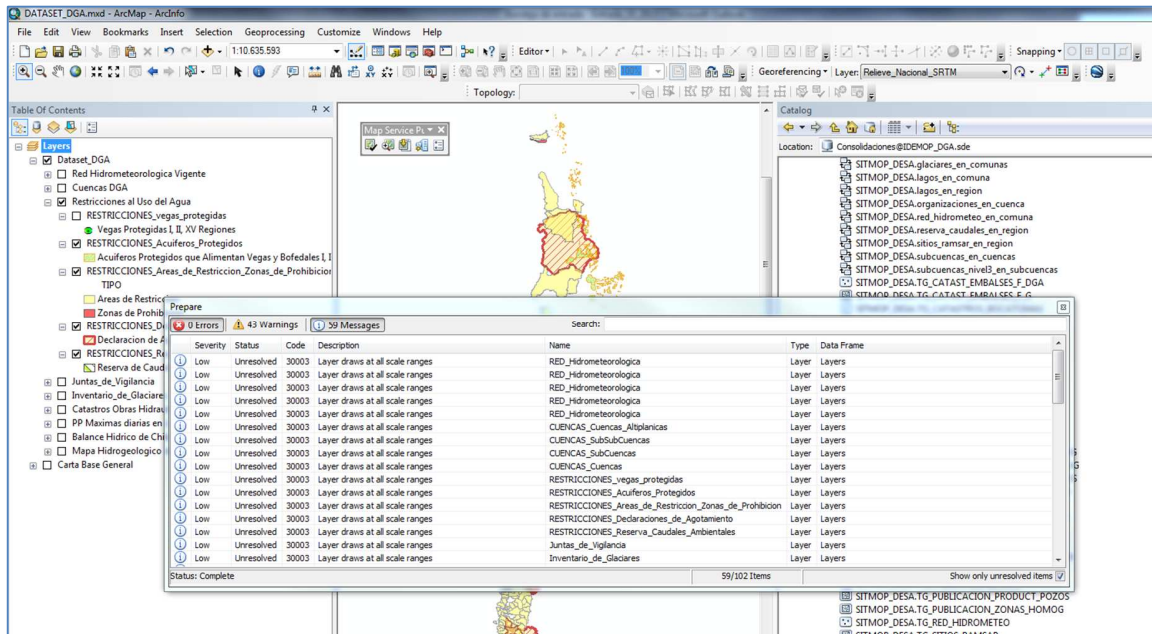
DATASET_DGA.mxd - ArcMap - ArcInfo

File Edit View Bookmarks Insert Selection Geoprocessing Customize Windows Help

1:10.635.593

Editor

Snapping

Georeferencing Layer: Relieve_Nacional_SRTM

Topology:

Table Of Contents

Layers
Dataset_DGA
Red Hidrometeorologica Vigente
Cuencas DGA
Restricciones al Uso del Agua
RESTRICCIONES_vegas_protegidas
Vegas Protegidas I, II, XV Regiones
RESTRICCIONES_Acuiferos_Protegidos
Acuiferos Protegidos que Alimentan Vegas y Bofedales I, I
RESTRICCIONES_Areas_de_Restriccion_Zonas_de_Prohibicion
TIPO
Areas de Restricc
Zonas de Prohib
RESTRICCIONES_De
Declaracion de A
RESTRICCIONES_Re
Reserva de Caud
Juntas_de_Vigilancia
Inventario_de_Glaciare
Catastros Obras Hidrau
PP Maximas diarias en
Balance Hidrico de Chi
Mapa Hidrogeologico
Carta Base General

Map Service Pu

Catalog

Location: Consolidaciones@IDEMOP_DGA.sde

SITMOP_DESA.glaciares_en_comunas
SITMOP_DESA.lagos_en_comuna
SITMOP_DESA.lagos_en_region
SITMOP_DESA.organizaciones_en_cuenca
SITMOP_DESA.red_hidrometeo_en_comuna
SITMOP_DESA.reserva_caudales_en_region
SITMOP_DESA.sitios_ramsar_en_region
SITMOP_DESA.subcuencas_en_cuencas
SITMOP_DESA.subcuencas_nivel3_en_subcuencas
SITMOP_DESA.TG_CATAST_EMBALSES_F_DGA
SITMOP_DESA.TG_CATAST_EMBALSES_F_G

Prepare

0 Errors | 43 Warnings | 59 Messages | Search:

| Severity | Status | Code | Description | Name | Type | Data Frame |
|---|---|---|---|---|---|---|
| Low | Unresolved | 30003 | Layer draws at all scale ranges | RED_Hidrometeorologica | Layer | Layers |
| Low | Unresolved | 30003 | Layer draws at all scale ranges | RED_Hidrometeorologica | Layer | Layers |
| Low | Unresolved | 30003 | Layer draws at all scale ranges | RED_Hidrometeorologica | Layer | Layers |
| Low | Unresolved | 30003 | Layer draws at all scale ranges | RED_Hidrometeorologica | Layer | Layers |
| Low | Unresolved | 30003 | Layer draws at all scale ranges | RED_Hidrometeorologica | Layer | Layers |
| Low | Unresolved | 30003 | Layer draws at all scale ranges | CUENCAS_Cuencas_Altiplanicas | Layer | Layers |
| Low | Unresolved | 30003 | Layer draws at all scale ranges | CUENCAS_SubSubCuencas | Layer | Layers |
| Low | Unresolved | 30003 | Layer draws at all scale ranges | CUENCAS_SubCuencas | Layer | Layers |
| Low | Unresolved | 30003 | Layer draws at all scale ranges | CUENCAS_Cuencas | Layer | Layers |
| Low | Unresolved | 30003 | Layer draws at all scale ranges | RESTRICCIONES_vegas_protegidas | Layer | Layers |
| Low | Unresolved | 30003 | Layer draws at all scale ranges | RESTRICCIONES_Acuiferos_Protegidos | Layer | Layers |
| Low | Unresolved | 30003 | Layer draws at all scale ranges | RESTRICCIONES_Areas_de_Restriccion_Zonas_de_Prohibicion | Layer | Layers |
| Low | Unresolved | 30003 | Layer draws at all scale ranges | RESTRICCIONES_Declaraciones_de_Agotamiento | Layer | Layers |
| Low | Unresolved | 30003 | Layer draws at all scale ranges | RESTRICCIONES_Reserva_Caudales_Ambientales | Layer | Layers |
| Low | Unresolved | 30003 | Layer draws at all scale ranges | Juntas_de_Vigilancia | Layer | Layers |
| Low | Unresolved | 30003 | Layer draws at all scale ranges | Inventario_de_Glaciares | Layer | Layers |

Status: Complete | 59/102 Items | Show only unresolved items

SITMOP_DESA.TG_PUBLICACION_PRODUCT_POZOS
SITMOP_DESA.TG_PUBLICACION_ZONAS_HOMOG
SITMOP_DESA.TG_RED_HIDROMETEO